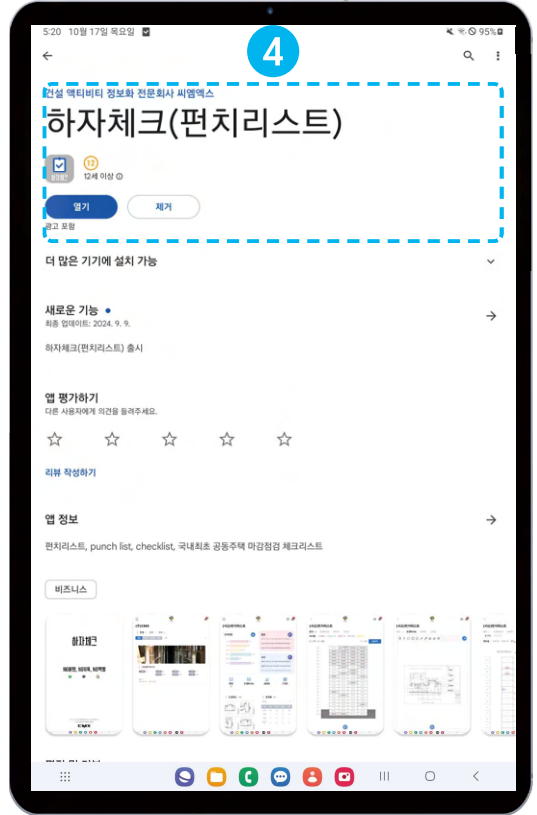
5:20 10월 17일 목요일
95%

4

건설 액티비티 정보화 전문회사 씨엠엑스
하자체크(펀치리스트)

12
12세 이상

열기
제거
광고 포함

더 많은 기기에 설치 가능

새로운 기능 •
최종 업데이트: 2024. 9. 9.

하자체크(펀치리스트) 출시

앱 평가하기
다른 사용자에게 의견을 들려주세요.

리뷰 작성하기

앱 정보

펀치리스트, punch list, checklist, 국내최초 공동주택 마감점검 체크리스트

비즈니스

하자체크

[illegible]